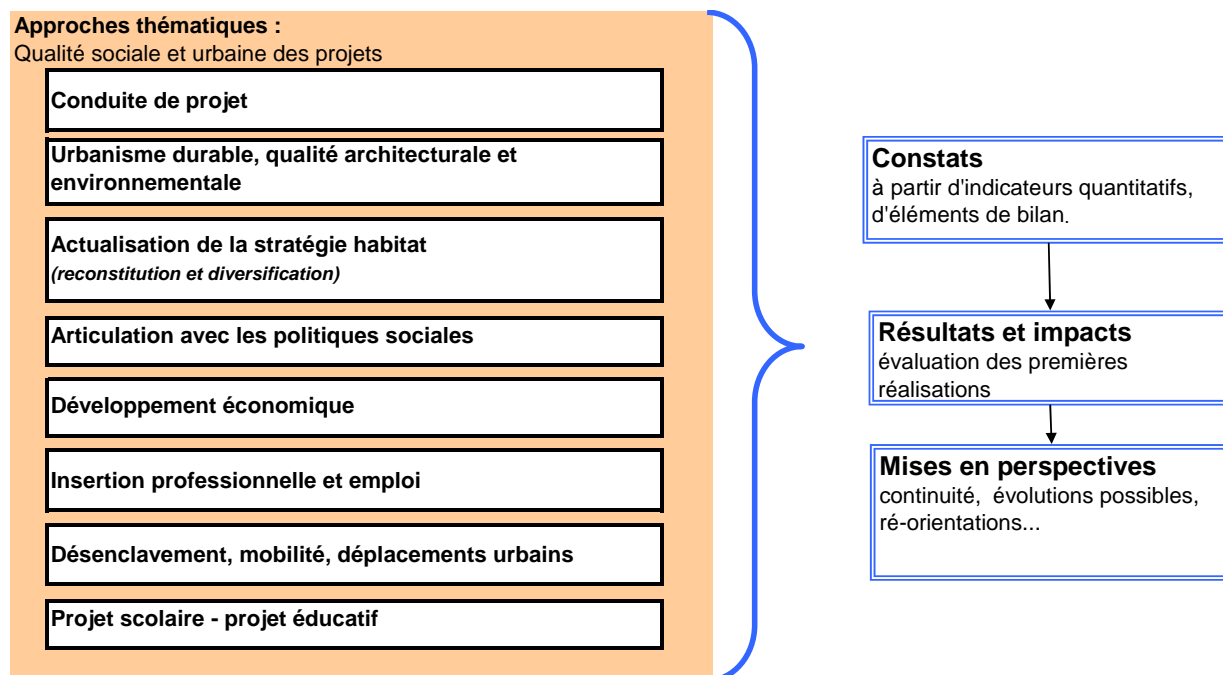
**Approches thématiques :**
Qualité sociale et urbaine des projets

**Conduite de projet**

**Urbanisme durable, qualité architecturale et environnementale**

**Actualisation de la stratégie habitat**
***(reconstitution et diversification)***

**Articulation avec les politiques sociales**

**Développement économique**

**Insertion professionnelle et emploi**

**Désenclavement, mobilité, déplacements urbains**

**Projet scolaire - projet éducatif**

**Constats**
à partir d'indicateurs quantitatifs, d'éléments de bilan.

**Résultats et impacts**
évaluation des premières réalisations

**Mises en perspectives**
continuité, évolutions possibles, ré-orientations...